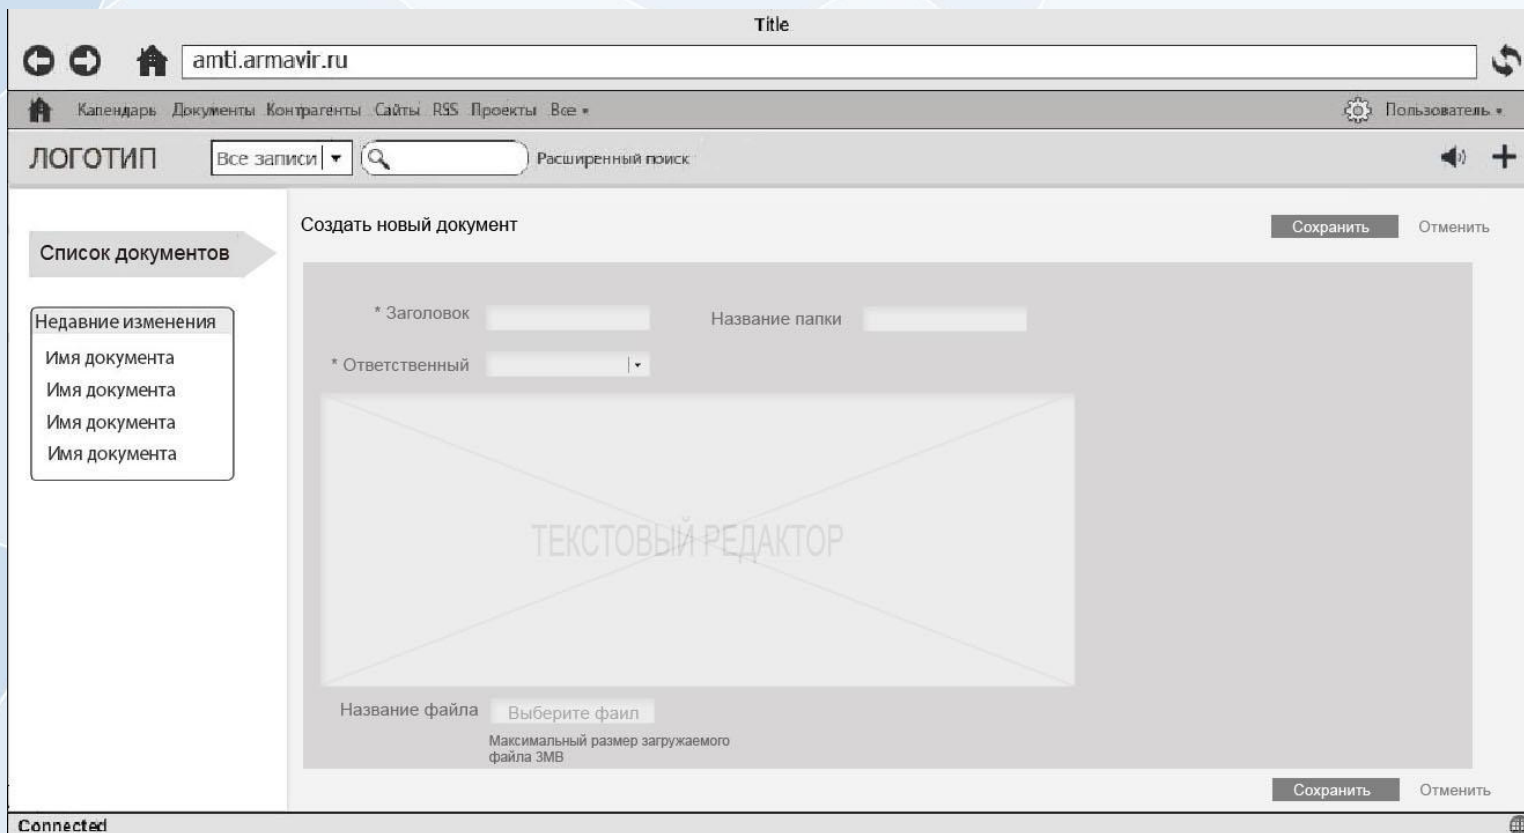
Title

amti.armavir.ru

Календарь Документы Контрагенты Сайты RSS Проекты Все ▾

Пользователь ▾

ЛОГОТИП

Все записи ▾

Расширенный поиск

Список документов

Недавние изменения
Имя документа
Имя документа
Имя документа
Имя документа

Создать новый документ

Сохранить Отменить

* Заголовок

Название папки

* Ответственный

ТЕКСТОВЫЙ РЕДАКТОР

Название файла Выберите фаил

Максимальный размер загружаемого файла 3MB

Сохранить Отменить

Connected